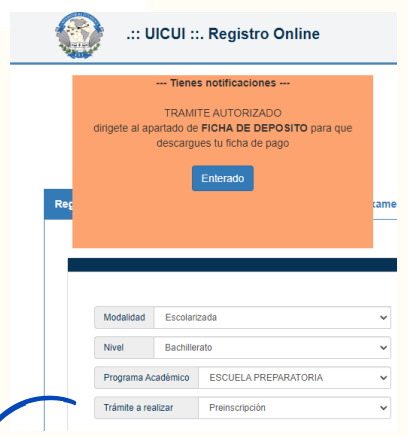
.:: UICUI ::. Registro Online

--- Tienes notificaciones ---

TRAMITE AUTORIZADO
dirigete al apartado de **FICHA DE DEPOSITO** para que descargues tu ficha de pago

Enterado

Reg

xame

Modalidad Escolarizada

Nivel Bachillerato

Programa Académico ESCUELA PREPARATORIA

Trámite a realizar Preinscripción